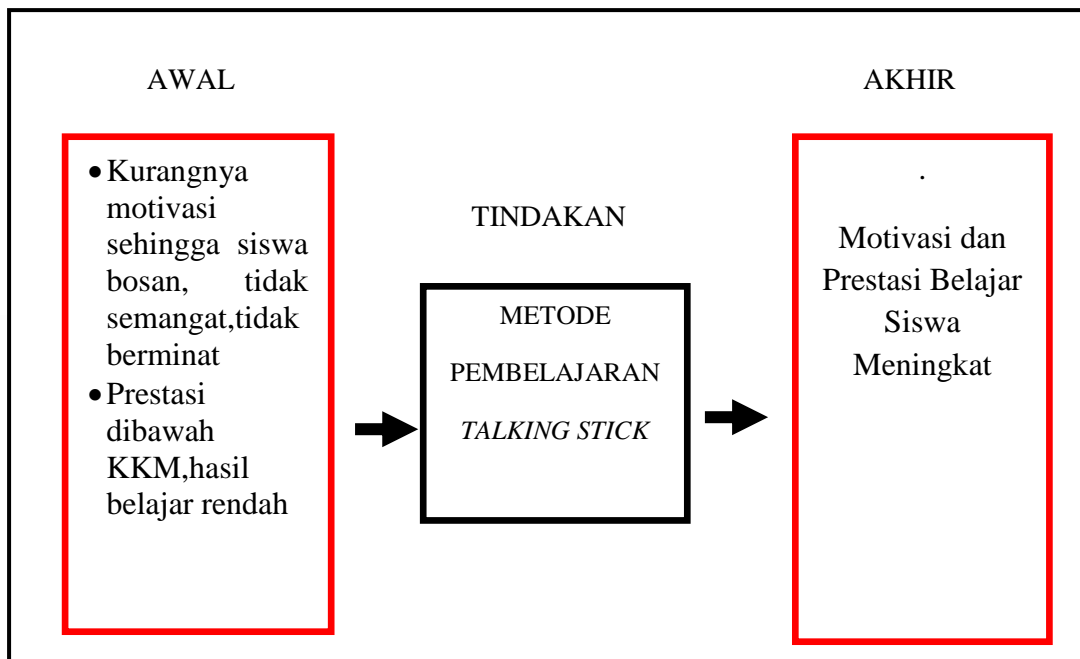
AWAL

AKHIR

• Kurangnya motivasi sehingga siswa bosan, tidak semangat,tidak berminat
• Prestasi dibawah KKM,hasil belajar rendah

TINDAKAN

METODE PEMBELAJARAN *TALKING STICK*

.

Motivasi dan Prestasi Belajar Siswa Meningkat